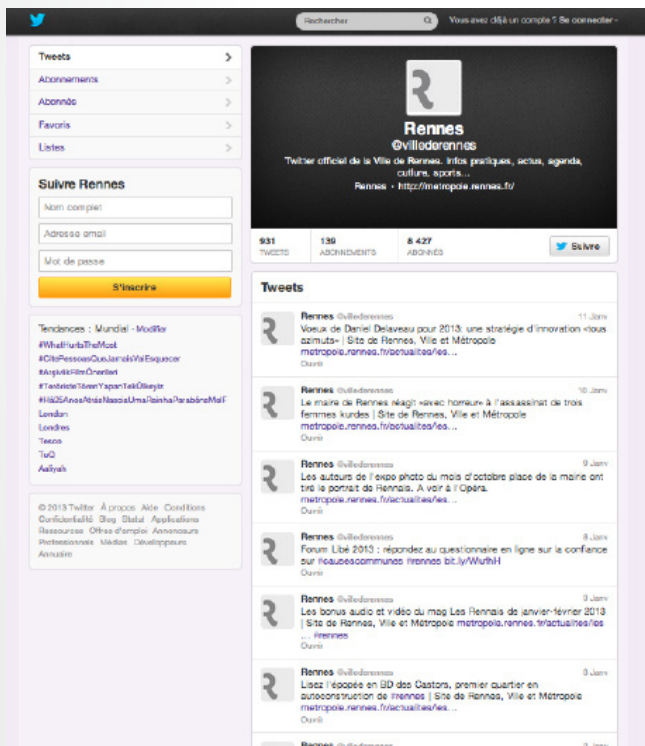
Rechercher

Vous avez déjà un compte ? Se connecter

Tweets

Abonnements

Abonnés

Favoris

Listes

Suivre Rennes

Nom complet

Adresse email

Mot de passe

S'inscrire

Tendances : Mundial · Modifier

#WhatHurtsTheMost

#CitePessoasQueJamaisVaiEsquecer

#ArgivikFilmÖnerileri

#TanitsteTdeenYaparTekÜlkeyiz

#Há25AnosAtrásNasciaUmaRainhaParabénsMaiF

London

Londres

Tesco

TuQ

Aaliyah

© 2013 Twitter À propos Aide Conditions Confidentialité Blog Statut Applications Ressources Offres d'emploi Annonceurs Professionnels Médias Développeurs Annuaire

Rennes

@villederennes

Twitter officiel de la Ville de Rennes. Infos pratiques, actus, agenda, culture, sports...

Rennes · http://metropole.rennes.fr/

931 TWEETS

139 ABONNEMENTS

8 427 ABONNÉS

Suivre

Tweets

Rennes @villederennes 11 Janv
Voeux de Daniel Delaveau pour 2013: une stratégie d'innovation «tous azimuts» | Site de Rennes, Ville et Métropole metropole.rennes.fr/actualites/les...
Ouvrir

Rennes @villederennes 10 Janv
Le maire de Rennes réagit «avec horreur» à l'assassinat de trois femmes kurdes | Site de Rennes, Ville et Métropole metropole.rennes.fr/actualites/les...
Ouvrir

Rennes @villederennes 9 Janv
Les auteurs de l'expo photo du mois d'octobre place de la mairie ont tiré le portrait de Rennais. A voir à l'Opéra. metropole.rennes.fr/actualites/les...
Ouvrir

Rennes @villederennes 8 Janv
Forum Libé 2013 : répondez au questionnaire en ligne sur la confiance sur #causescommunes #rennes bit.ly/WurlhH
Ouvrir

Rennes @villederennes 8 Janv
Les bonus audio et vidéo du mag Les Rennais de janvier-février 2013 | Site de Rennes, Ville et Métropole metropole.rennes.fr/actualites/les... #rennes
Ouvrir

Rennes @villederennes 8 Janv
Lisez l'épopée en BD des Castors, premier quartier en autoconstruction de #rennes | Site de Rennes, Ville et Métropole metropole.rennes.fr/actualites/les...
Ouvrir

Rennes @villederennes